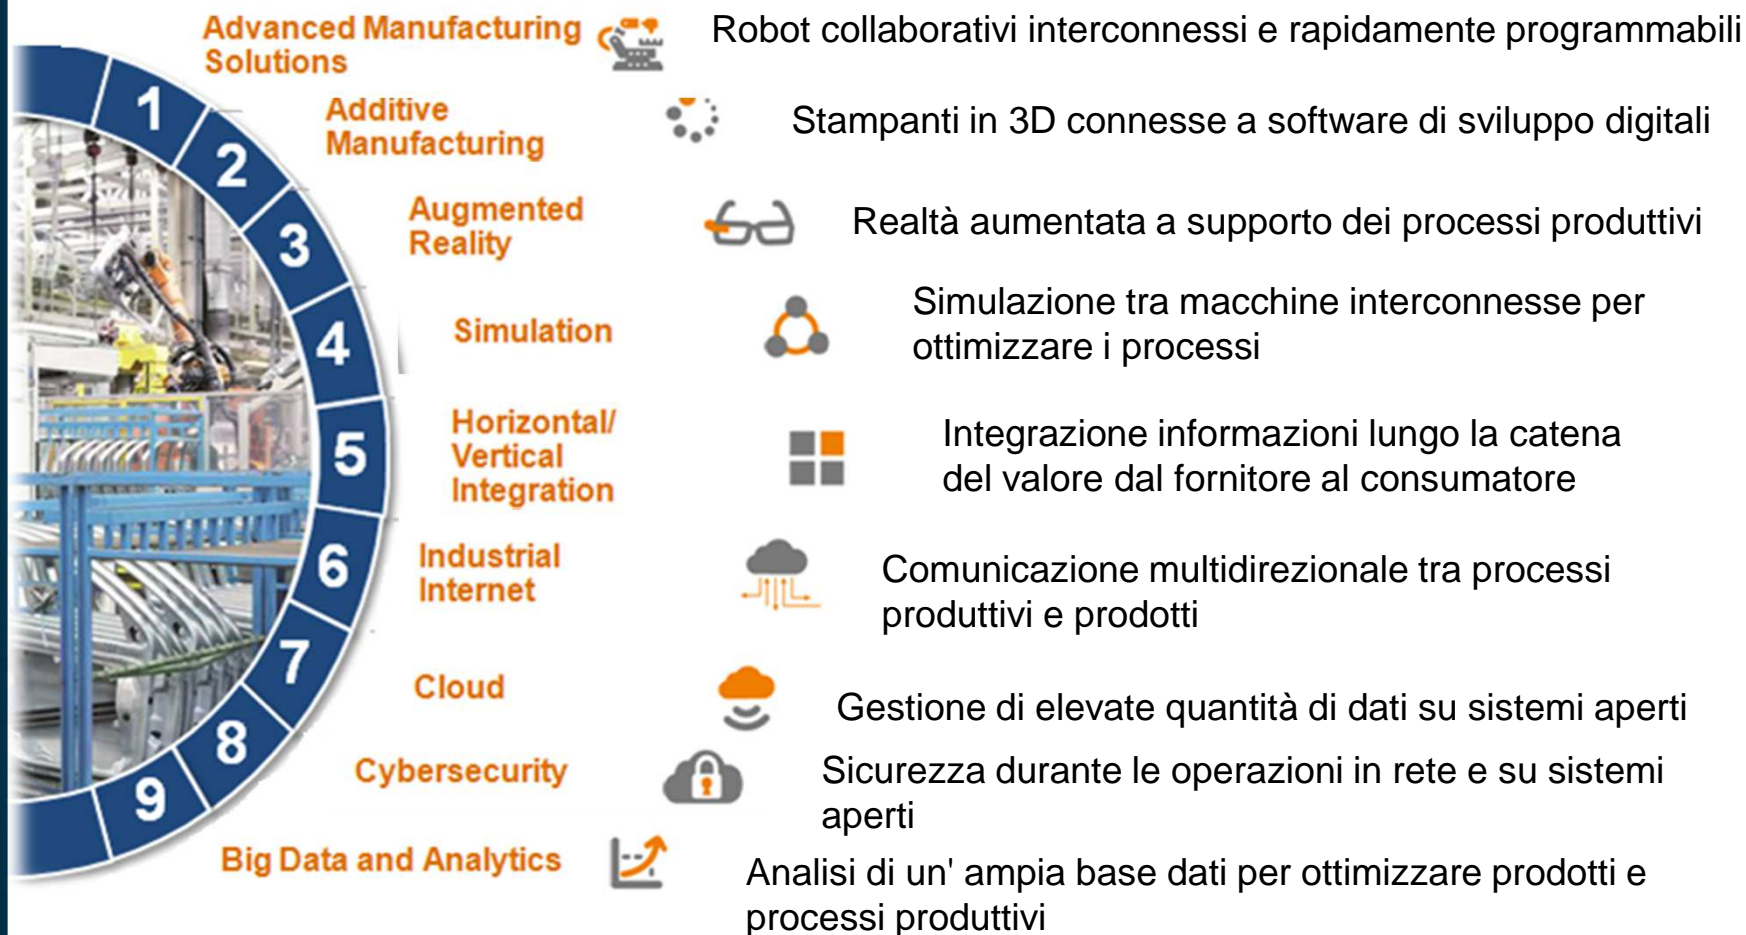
1 Advanced Manufacturing Solutions
Robot collaborativi interconnessi e rapidamente programmabili

2 Additive Manufacturing
Stampanti in 3D connesse a software di sviluppo digitali

3 Augmented Reality
Realtà aumentata a supporto dei processi produttivi

4 Simulation
Simulazione tra macchine interconnesse per ottimizzare i processi

5 Horizontal/ Vertical Integration
Integrazione informazioni lungo la catena del valore dal fornitore al consumatore

6 Industrial Internet
Comunicazione multidirezionale tra processi produttivi e prodotti

7 Cloud
Gestione di elevate quantità di dati su sistemi aperti

8 Cybersecurity
Sicurezza durante le operazioni in rete e su sistemi aperti

9 Big Data and Analytics
Analisi di un' ampia base dati per ottimizzare prodotti e processi produttivi